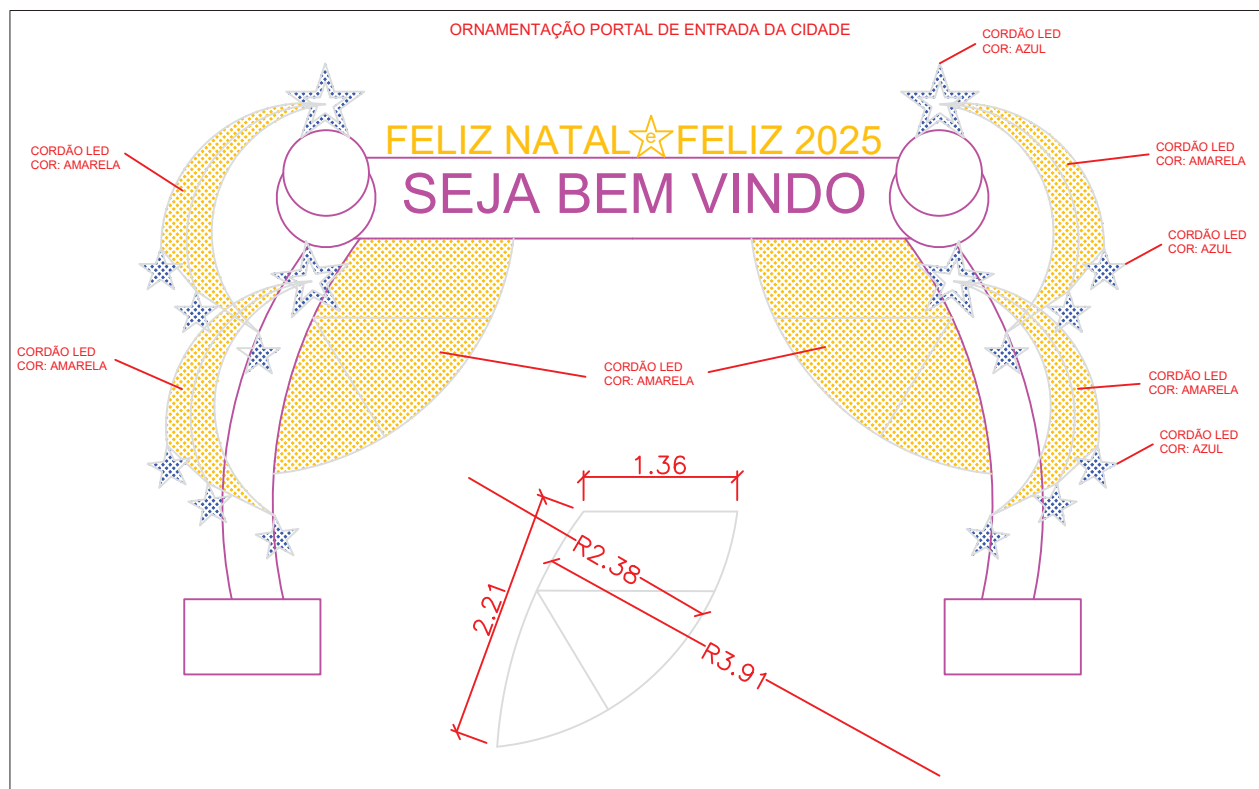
ORNAMENTAÇÃO PORTAL DE ENTRADA DA CIDADE

CORDÃO LED
COR: AZUL

FELIZ NATAL e FELIZ 2025

SEJA BEM VINDO

CORDÃO LED
COR: AMARELA

CORDÃO LED
COR: AMARELA

CORDÃO LED
COR: AZUL

CORDÃO LED
COR: AMARELA

CORDÃO LED
COR: AMARELA

CORDÃO LED
COR: AMARELA

CORDÃO LED
COR: AZUL

1.36

R2.38

2.21

R3.91